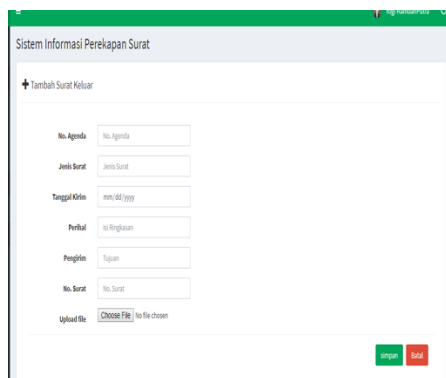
≡ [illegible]

Sistem Informasi Perekapan Surat

✚ Tambah Surat Keluar

No. Agenda
No. Agenda

Jenis Surat
Jenis Surat

Tanggal Kirim
mm/dd/yyyy

Perihal
Isi Ringkasan

Pengirim
Tujuan

No. Surat
No. Surat

Upload file
Choose File No file chosen

simpan Batal